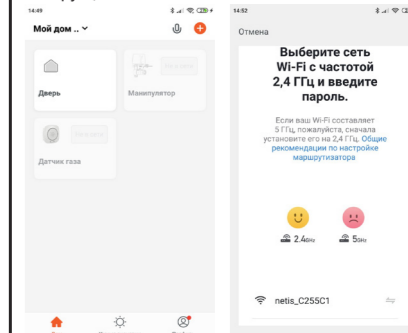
14:49

Мой дом ..

Дверь

Манипулятор

Датчик газа

14:52

Отмена

Выберите сеть Wi-Fi с частотой 2,4 ГГц и введите пароль.

Если ваш Wi-Fi составляет 5 ГГц, пожалуйста, сначала установите его на 2,4 ГГц. Общие рекомендации по настройке маршрутизатора

2.4GHz

5GHz

netis_C255C1